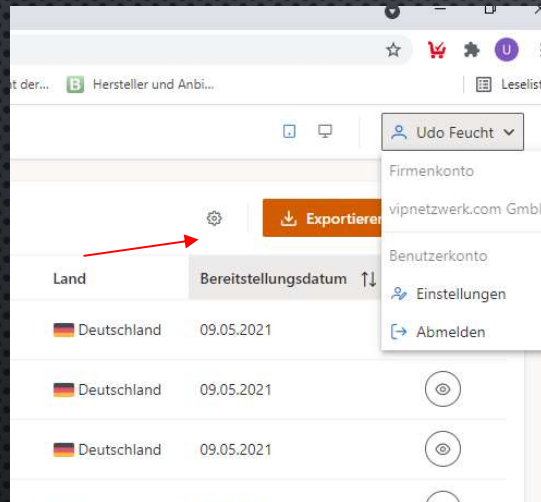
it der... Hersteller und Anbi... Leselist

U

Udo Feucht

Firmenkonto

vipnetzwerk.com Gmbl

Benutzerkonto

Einstellungen

Abmelden

Exportierer

| Land | Bereitstellungsdatum |
|---|---|
| Deutschland | 09.05.2021 |
| Deutschland | 09.05.2021 |
| Deutschland | 09.05.2021 |